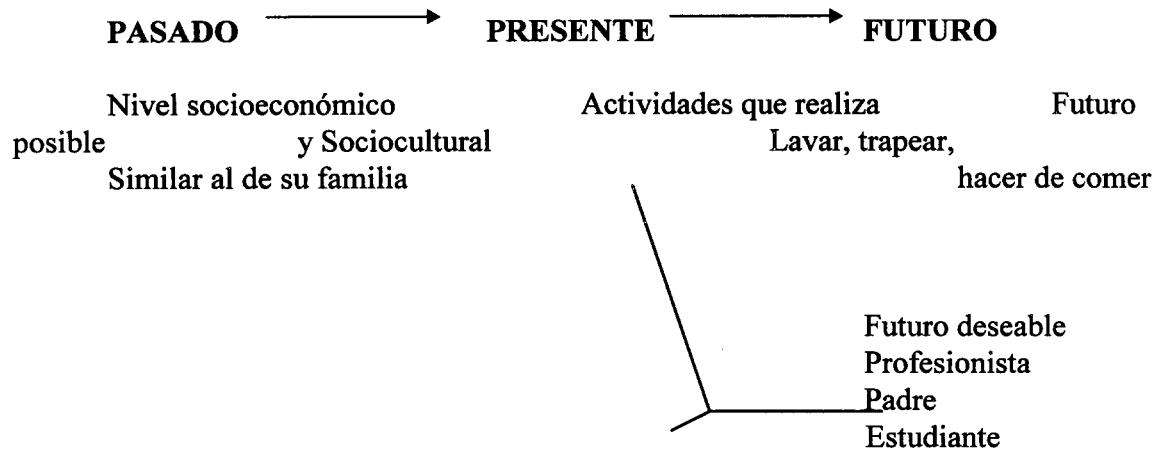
PASADO PRESENTE FUTURO

Nivel socioeconómico Actividades que realiza Futuro posible y Sociocultural Lavar, trapear, Similar al de su familia hacer de comer

Futuro deseable
Profesionista
Padre
Estudiante